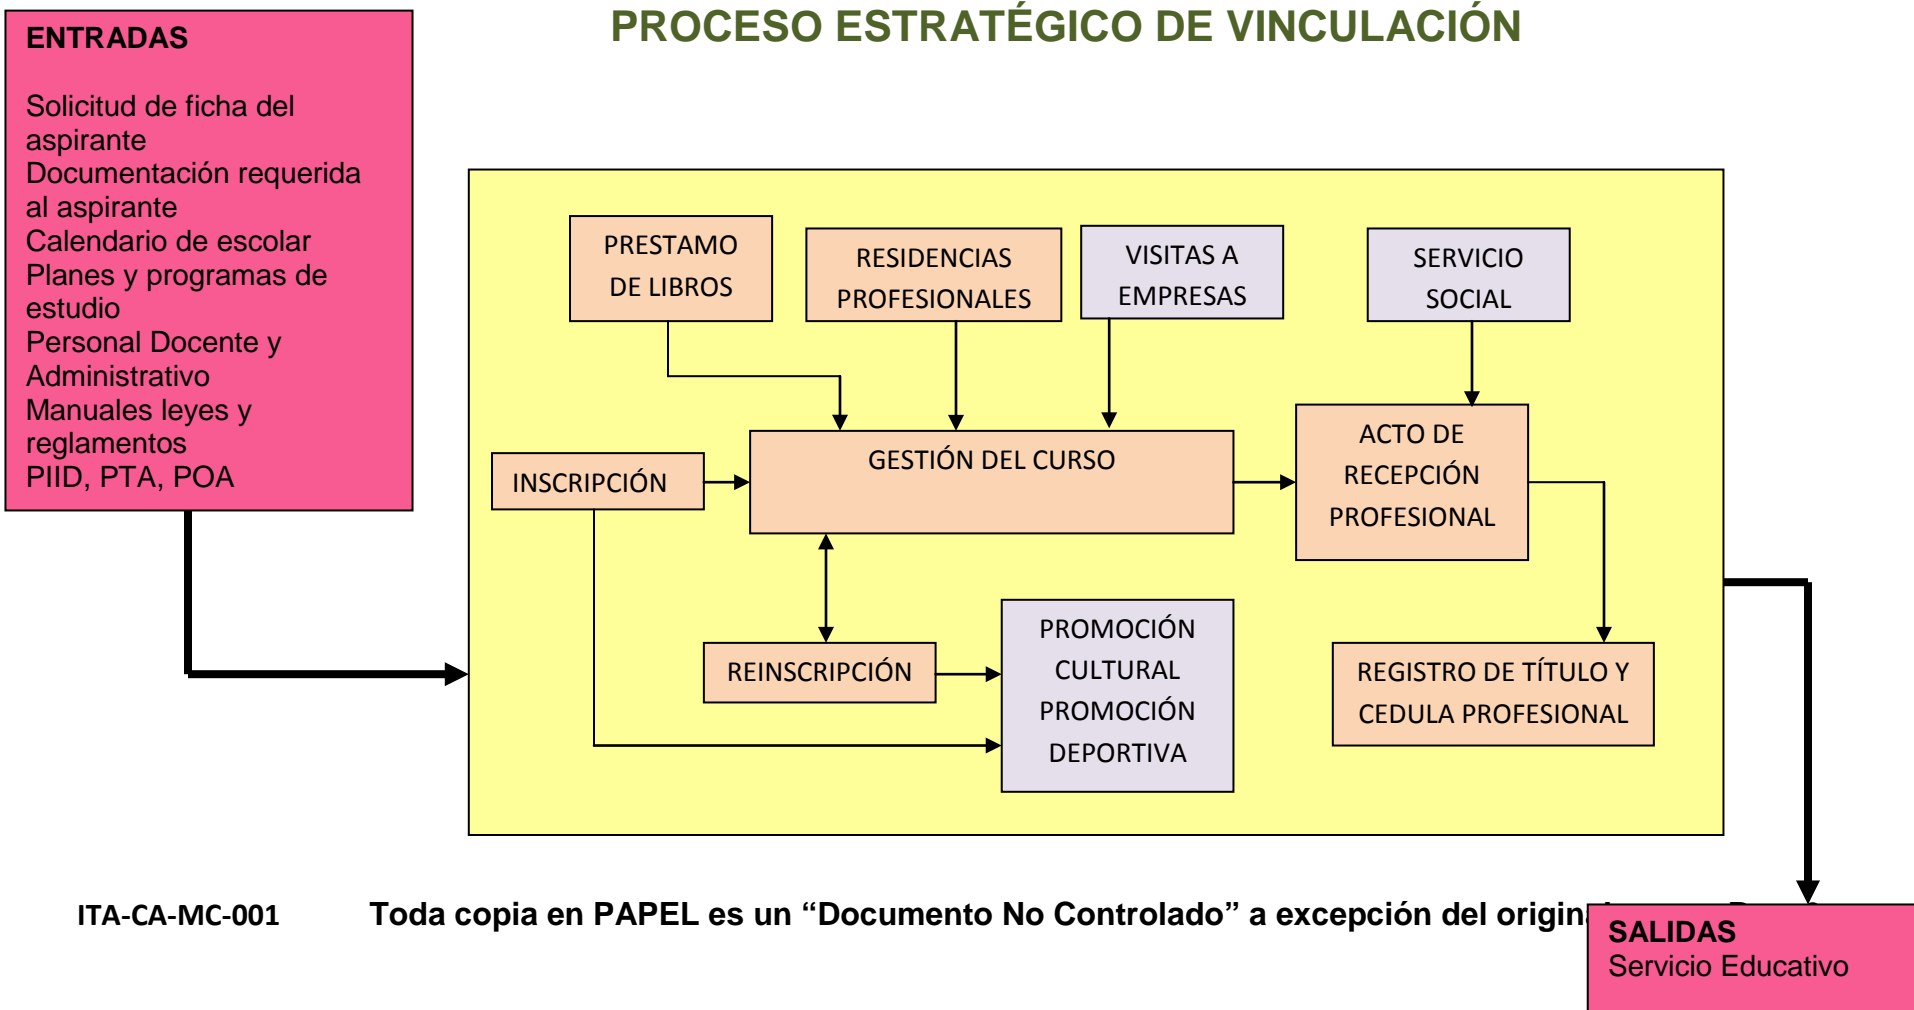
PROCESO ESTRATÉGICO DE VINCULACIÓN

ENTRADAS

Solicitud de ficha del aspirante
Documentación requerida al aspirante
Calendario de escolar
Planes y programas de estudio
Personal Docente y Administrativo
Manuales leyes y reglamentos
PIID, PTA, POA

PRESTAMO DE LIBROS

RESIDENCIAS PROFESIONALES

VISITAS A EMPRESAS

SERVICIO SOCIAL

INSCRIPCIÓN

GESTIÓN DEL CURSO

ACTO DE RECEPCIÓN PROFESIONAL

REINSCRIPCIÓN

PROMOCIÓN CULTURAL PROMOCIÓN DEPORTIVA

REGISTRO DE TÍTULO Y CEDULA PROFESIONAL

ITA-CA-MC-001 Toda copia en PAPEL es un “Documento No Controlado” a excepción del origin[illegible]

SALIDAS
Servicio Educativo